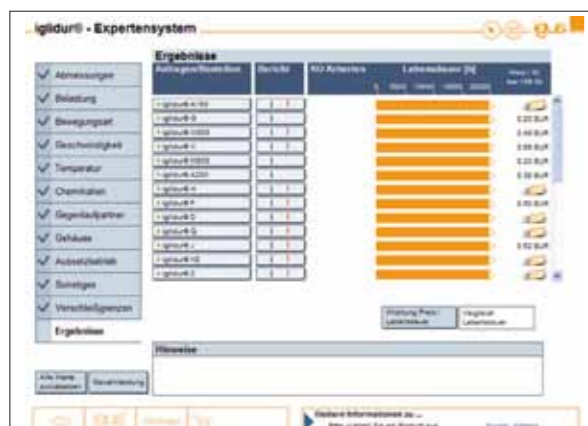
iglidur® - Expertensystem

Ergebnisse

Abmessungen
Belastung
Bewegungsart
Geschwindigkeit
Temperatur
Chemikalien
Gegenlaufpartner
Gehäuse
Ausschlußkriterien
Sonstiges
Verschleißgrenzen
Ergebnisse

| Auftragen/Bestellen | Bericht | KO Kriterien | Lebensdauer [h] | Preis / St. |
|---|---|---|---|---|
| iglidur® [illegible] | | | | 0,20 EUR |
| iglidur® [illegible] | | | | 0,45 EUR |
| iglidur® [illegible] | | | | 0,55 EUR |
| iglidur® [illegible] | | | | 0,20 EUR |
| iglidur® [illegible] | | | | 0,30 EUR |
| iglidur® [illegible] | | | | |
| iglidur® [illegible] | | | | 0,50 EUR |
| iglidur® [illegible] | | | | |
| iglidur® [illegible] | | | | |
| iglidur® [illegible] | | | | 0,52 EUR |
| iglidur® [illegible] | | | | |
| iglidur® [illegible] | | | | |

Wichtung Preis / Lebensdauer
Vergleich Lebensdauer

Hinweise

Alle Werte zurücksetzen
Gesamtanzeige

Weitere Informationen zu ...
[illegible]